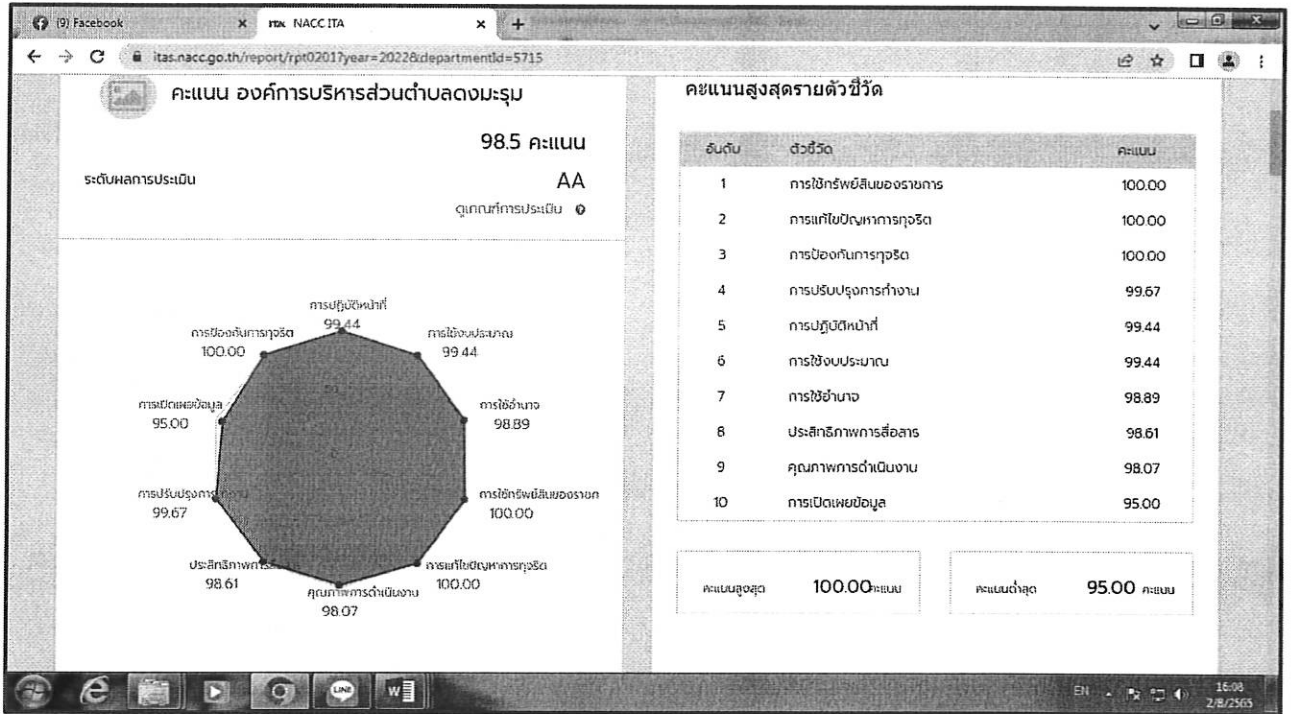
(9) Facebook
ITA NACC ITA
itas.nacc.go.th/report/rpt0201?year=2022&departmentId=5715

คะแนน องค์การบริหารส่วนตำบลดงมะรุม

98.5 คะแนน

ระดับผลการประเมิน AA

ดูเกณฑ์การประเมิน

การปฏิบัติหน้าที่ 99.44
การใช้งบประมาณ 99.44
การใช้อำนาจ 98.89
การใช้ทรัพย์สินของราชการ 100.00
การแก้ไขปัญหาการทุจริต 100.00
คุณภาพการดำเนินงาน 98.07
ประสิทธิภาพการ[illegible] 98.61
การปรับปรุงการ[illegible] 99.67
การเปิดเผยข้อมูล 95.00
การป้องกันการทุจริต 100.00

คะแนนสูงสุดรายตัวชี้วัด

| อันดับ | ตัวชี้วัด | คะแนน |
|---|---|---|
| 1 | การใช้ทรัพย์สินของราชการ | 100.00 |
| 2 | การแก้ไขปัญหาการทุจริต | 100.00 |
| 3 | การป้องกันการทุจริต | 100.00 |
| 4 | การปรับปรุงการทำงาน | 99.67 |
| 5 | การปฏิบัติหน้าที่ | 99.44 |
| 6 | การใช้งบประมาณ | 99.44 |
| 7 | การใช้อำนาจ | 98.89 |
| 8 | ประสิทธิภาพการสื่อสาร | 98.61 |
| 9 | คุณภาพการดำเนินงาน | 98.07 |
| 10 | การเปิดเผยข้อมูล | 95.00 |

คะแนนสูงสุด 100.00 คะแนน

คะแนนต่ำสุด 95.00 คะแนน

EN 16:08 2/8/2565